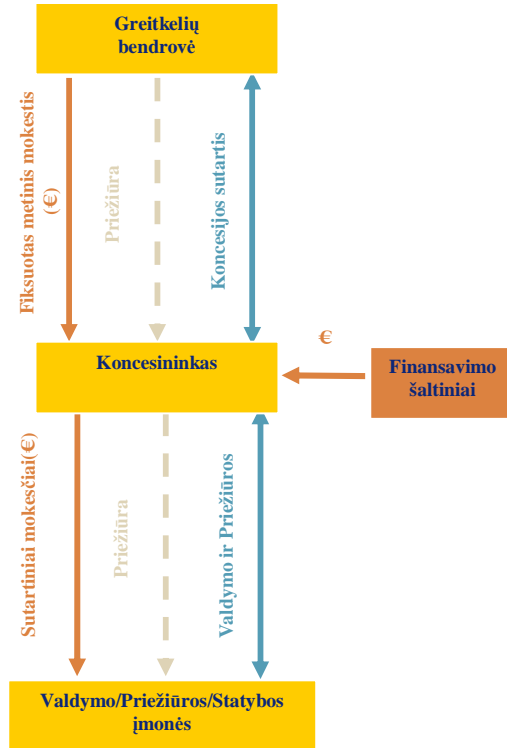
Greitkelių bendrovė

Fiksuotas metinis mokestis (€)

Priežiūra

Koncesijos sutartis

€

Koncesininkas

Finansavimo šaltiniai

Sutartiniai mokesčiai(€)

Priežiūra

Valdymo ir Priežiūros

Valdymo/Priežiūros/Statybos įmonės